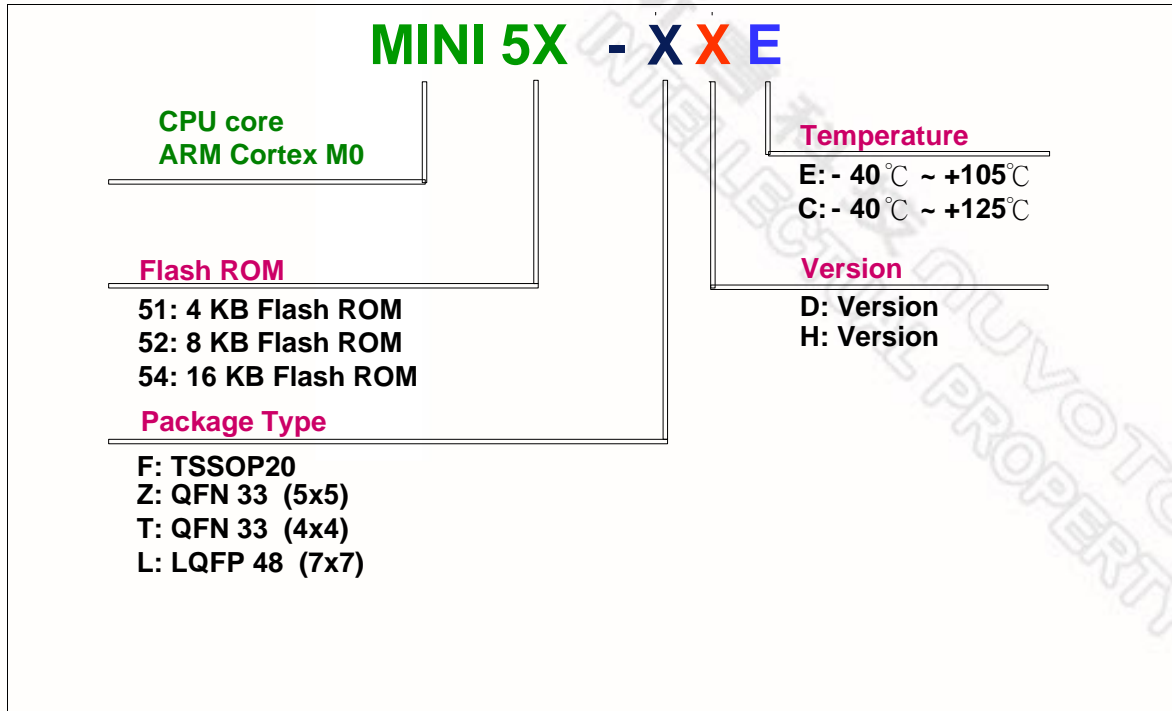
MINI 5X - X X E

CPU core
ARM Cortex M0

Flash ROM
51: 4 KB Flash ROM
52: 8 KB Flash ROM
54: 16 KB Flash ROM

Package Type
F: TSSOP20
Z: QFN 33 (5x5)
T: QFN 33 (4x4)
L: LQFP 48 (7x7)

Temperature
E: - 40℃ ~ +105℃
C: - 40℃ ~ +125℃

Version
D: Version
H: Version

NUVOTON INTELLECTUAL PROPERTY